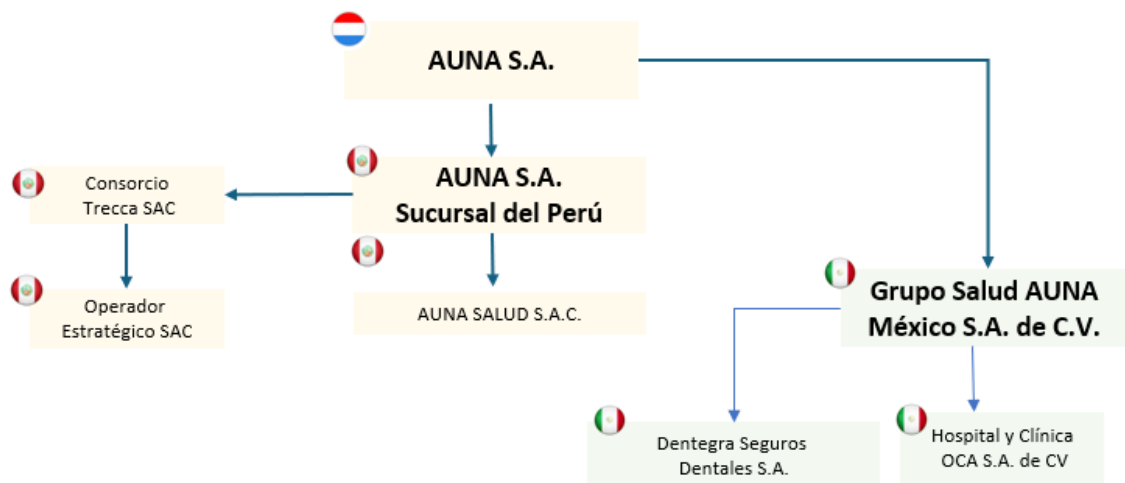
AUNA S.A.

AUNA S.A.
Sucursal del Perú

Consorcio
Trecca SAC

Operador
Estratégico SAC

AUNA SALUD S.A.C.

Grupo Salud AUNA
México S.A. de C.V.

Dentegra Seguros
Dentales S.A.

Hospital y Clínica
OCA S.A. de CV